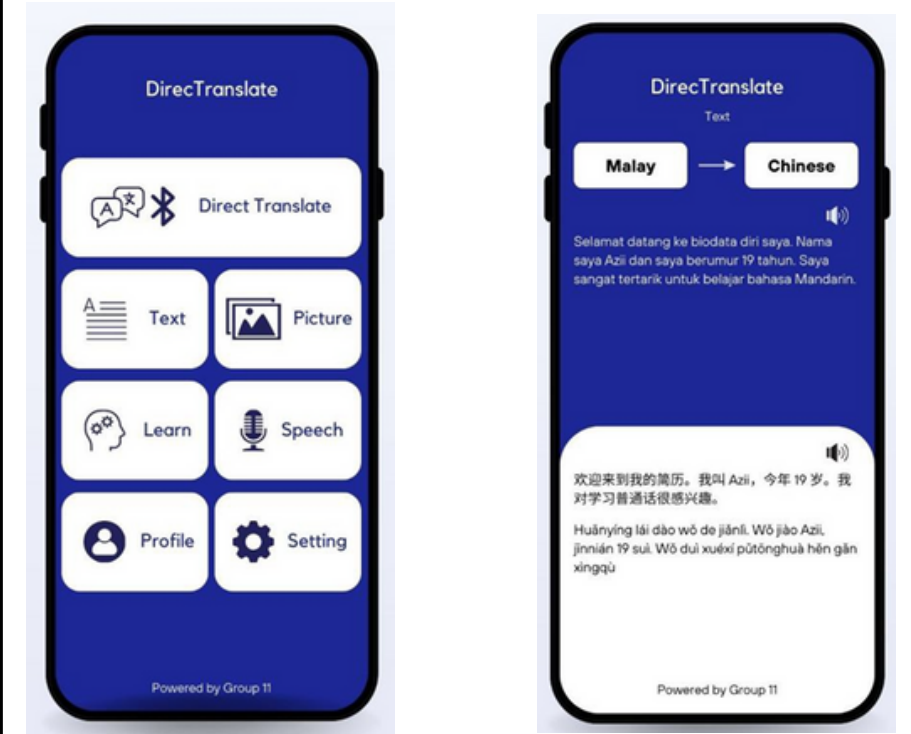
DirecTranslate

Direct Translate

Text

Picture

Learn

Speech

Profile

Setting

Powered by Group 11

DirecTranslate

Text

Malay

Chinese

Selamat datang ke biodata diri saya. Nama saya Azii dan saya berumur 19 tahun. Saya sangat tertarik untuk belajar bahasa Mandarin.

欢迎来到我的简历。我叫 Azii，今年 19 岁。我对学习普通话很感兴趣。

Huānyíng lái dào wǒ de jiǎnlì. Wǒ jiào Azii, jīnnián 19 suì. Wǒ duì xuéxí pǔtōnghuà hěn gǎn xìngqù

Powered by Group 11